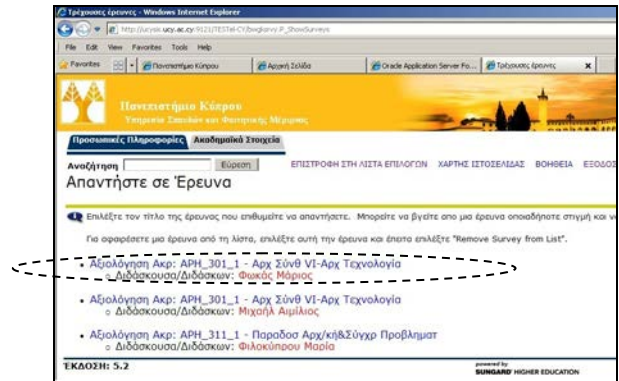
Τρέχουσες έρευνες - Windows Internet Explorer

http://ucysis.ucy.ac.cy:9121/TESTel-CY/bwgkvrvy.P_ShowSurveys

File Edit View Favorites Tools Help

Favorites | Πανεπιστήμιο Κύπρου | Αρχική Σελίδα | Oracle Application Server Fo... | Τρέχουσες έρευνες

Πανεπιστήμιο Κύπρου
Υπηρεσία Σπουδών και Φοιτητικής Μέριμνας

Προσωπικές Πληροφορίες | Ακαδημαϊκά Στοιχεία

Αναζήτηση [ ] Εύρεση | ΕΠΙΣΤΡΟΦΗ ΣΤΗ ΛΙΣΤΑ ΕΠΙΛΟΓΩΝ | ΧΑΡΤΗΣ ΙΣΤΟΣΕΛΙΔΑΣ | ΒΟΗΘΕΙΑ | ΕΞΟΔΟ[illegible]

Απαντήστε σε Έρευνα

Επιλέξτε τον τίτλο της έρευνας που επιθυμείτε να απαντήσετε. Μπορείτε να βγείτε απο μια έρευνα οποιαδήποτε στιγμή και ν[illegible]

Για αφαιρέσετε μια έρευνα από τη λίστα, επιλέξτε αυτή την έρευνα και έπειτα επιλέξτε "Remove Survey from List".

• Αξιολόγηση Ακρ: ΑΡΗ_301_1 - Αρχ Σύνθ VI-Αρχ Τεχνολογία
  ○ Διδάσκουσα/Διδάσκων: Φωκάς Μάριος

• Αξιολόγηση Ακρ: ΑΡΗ_301_1 - Αρχ Σύνθ VI-Αρχ Τεχνολογία
  ○ Διδάσκουσα/Διδάσκων: Μιχαήλ Αιμίλιος

• Αξιολόγηση Ακρ: ΑΡΗ_311_1 - Παραδοσ Αρχ/κή&Σύγχρ Προβλημα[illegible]
  ○ Διδάσκουσα/Διδάσκων: Φιλοκύπρου Μαρία

ΈΚΔΟΣΗ: 5.2

powered by SUNGARD HIGHER EDUCATION